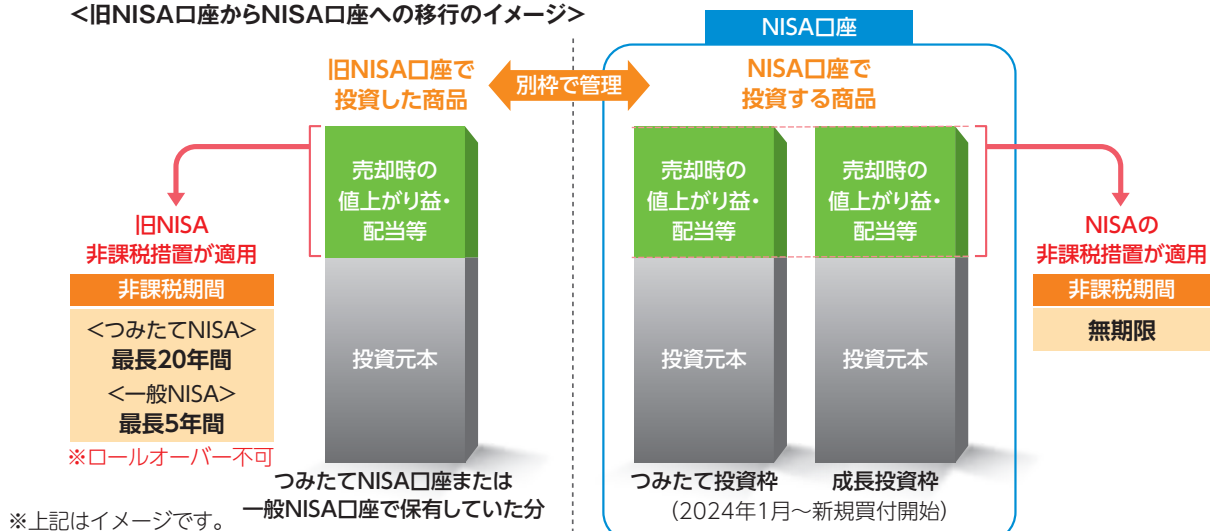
<旧NISA口座からNISA口座への移行のイメージ>

NISA口座

旧NISA口座で
投資した商品

別枠で管理

NISA口座で
投資する商品

売却時の
値上がり益・
配当等

投資元本

売却時の
値上がり益・
配当等

投資元本

売却時の
値上がり益・
配当等

投資元本

旧NISA
非課税措置が適用

非課税期間

<つみたてNISA>
最長20年間
<一般NISA>
最長5年間

※ロールオーバー不可

NISAの
非課税措置が適用

非課税期間

無期限

つみたてNISA口座または
一般NISA口座で保有していた分

つみたて投資枠

成長投資枠

(2024年1月～新規買付開始)

※上記はイメージです。